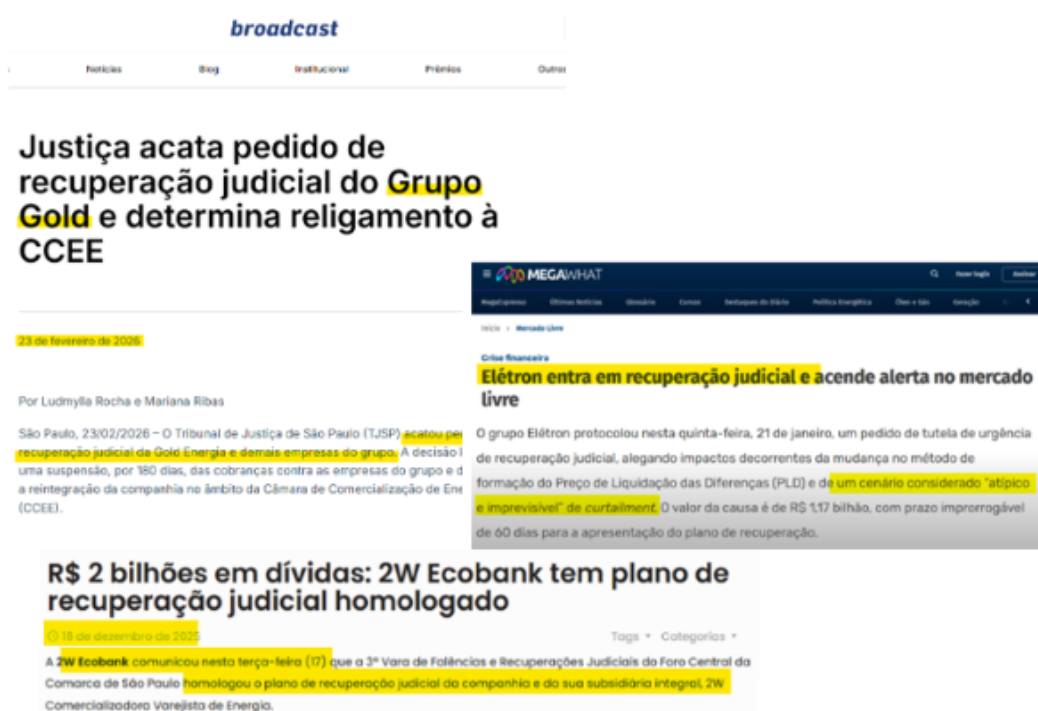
broadcast

Notícias Blog Institucional Prêmios Outros

Justiça acata pedido de recuperação judicial do Grupo Gold e determina religamento à CCEE

23 de fevereiro de 2026

Por Ludmylla Rocha e Mariana Ribas

São Paulo, 23/02/2026 – O Tribunal de Justiça de São Paulo (TJSP) acatou pe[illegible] recuperação judicial da Gold Energia e demais empresas do grupo. A decisão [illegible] uma suspensão, por 180 dias, das cobranças contra as empresas do grupo e d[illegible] a reintegração da companhia no âmbito da Câmara de Comercialização de Ene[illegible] (CCEE).

MEGAWHAT

Fazer login Assinar

MegaExpresso Últimas Notícias Glossário Cursos Destaques do Diário Política Energética Óleo e Gás Geração

Início > Mercado Livre

Crise financeira

Elétron entra em recuperação judicial e acende alerta no mercado livre

O grupo Elétron protocolou nesta quinta-feira, 21 de janeiro, um pedido de tutela de urgência de recuperação judicial, alegando impactos decorrentes da mudança no método de formação do Preço de Liquidação das Diferenças (PLD) e de um cenário considerado "atípico e imprevisível" de curtailment. O valor da causa é de R$ 1,17 bilhão, com prazo improrrogável de 60 dias para a apresentação do plano de recuperação.

R$ 2 bilhões em dívidas: 2W Ecobank tem plano de recuperação judicial homologado

18 de dezembro de 2025

Tags Categorias

A 2W Ecobank comunicou nesta terça-feira (17) que a 3ª Vara de Falências e Recuperações Judiciais do Foro Central da Comarca de São Paulo homologou o plano de recuperação judicial da companhia e da sua subsidiária integral, 2W Comercializadora Varejista de Energia.